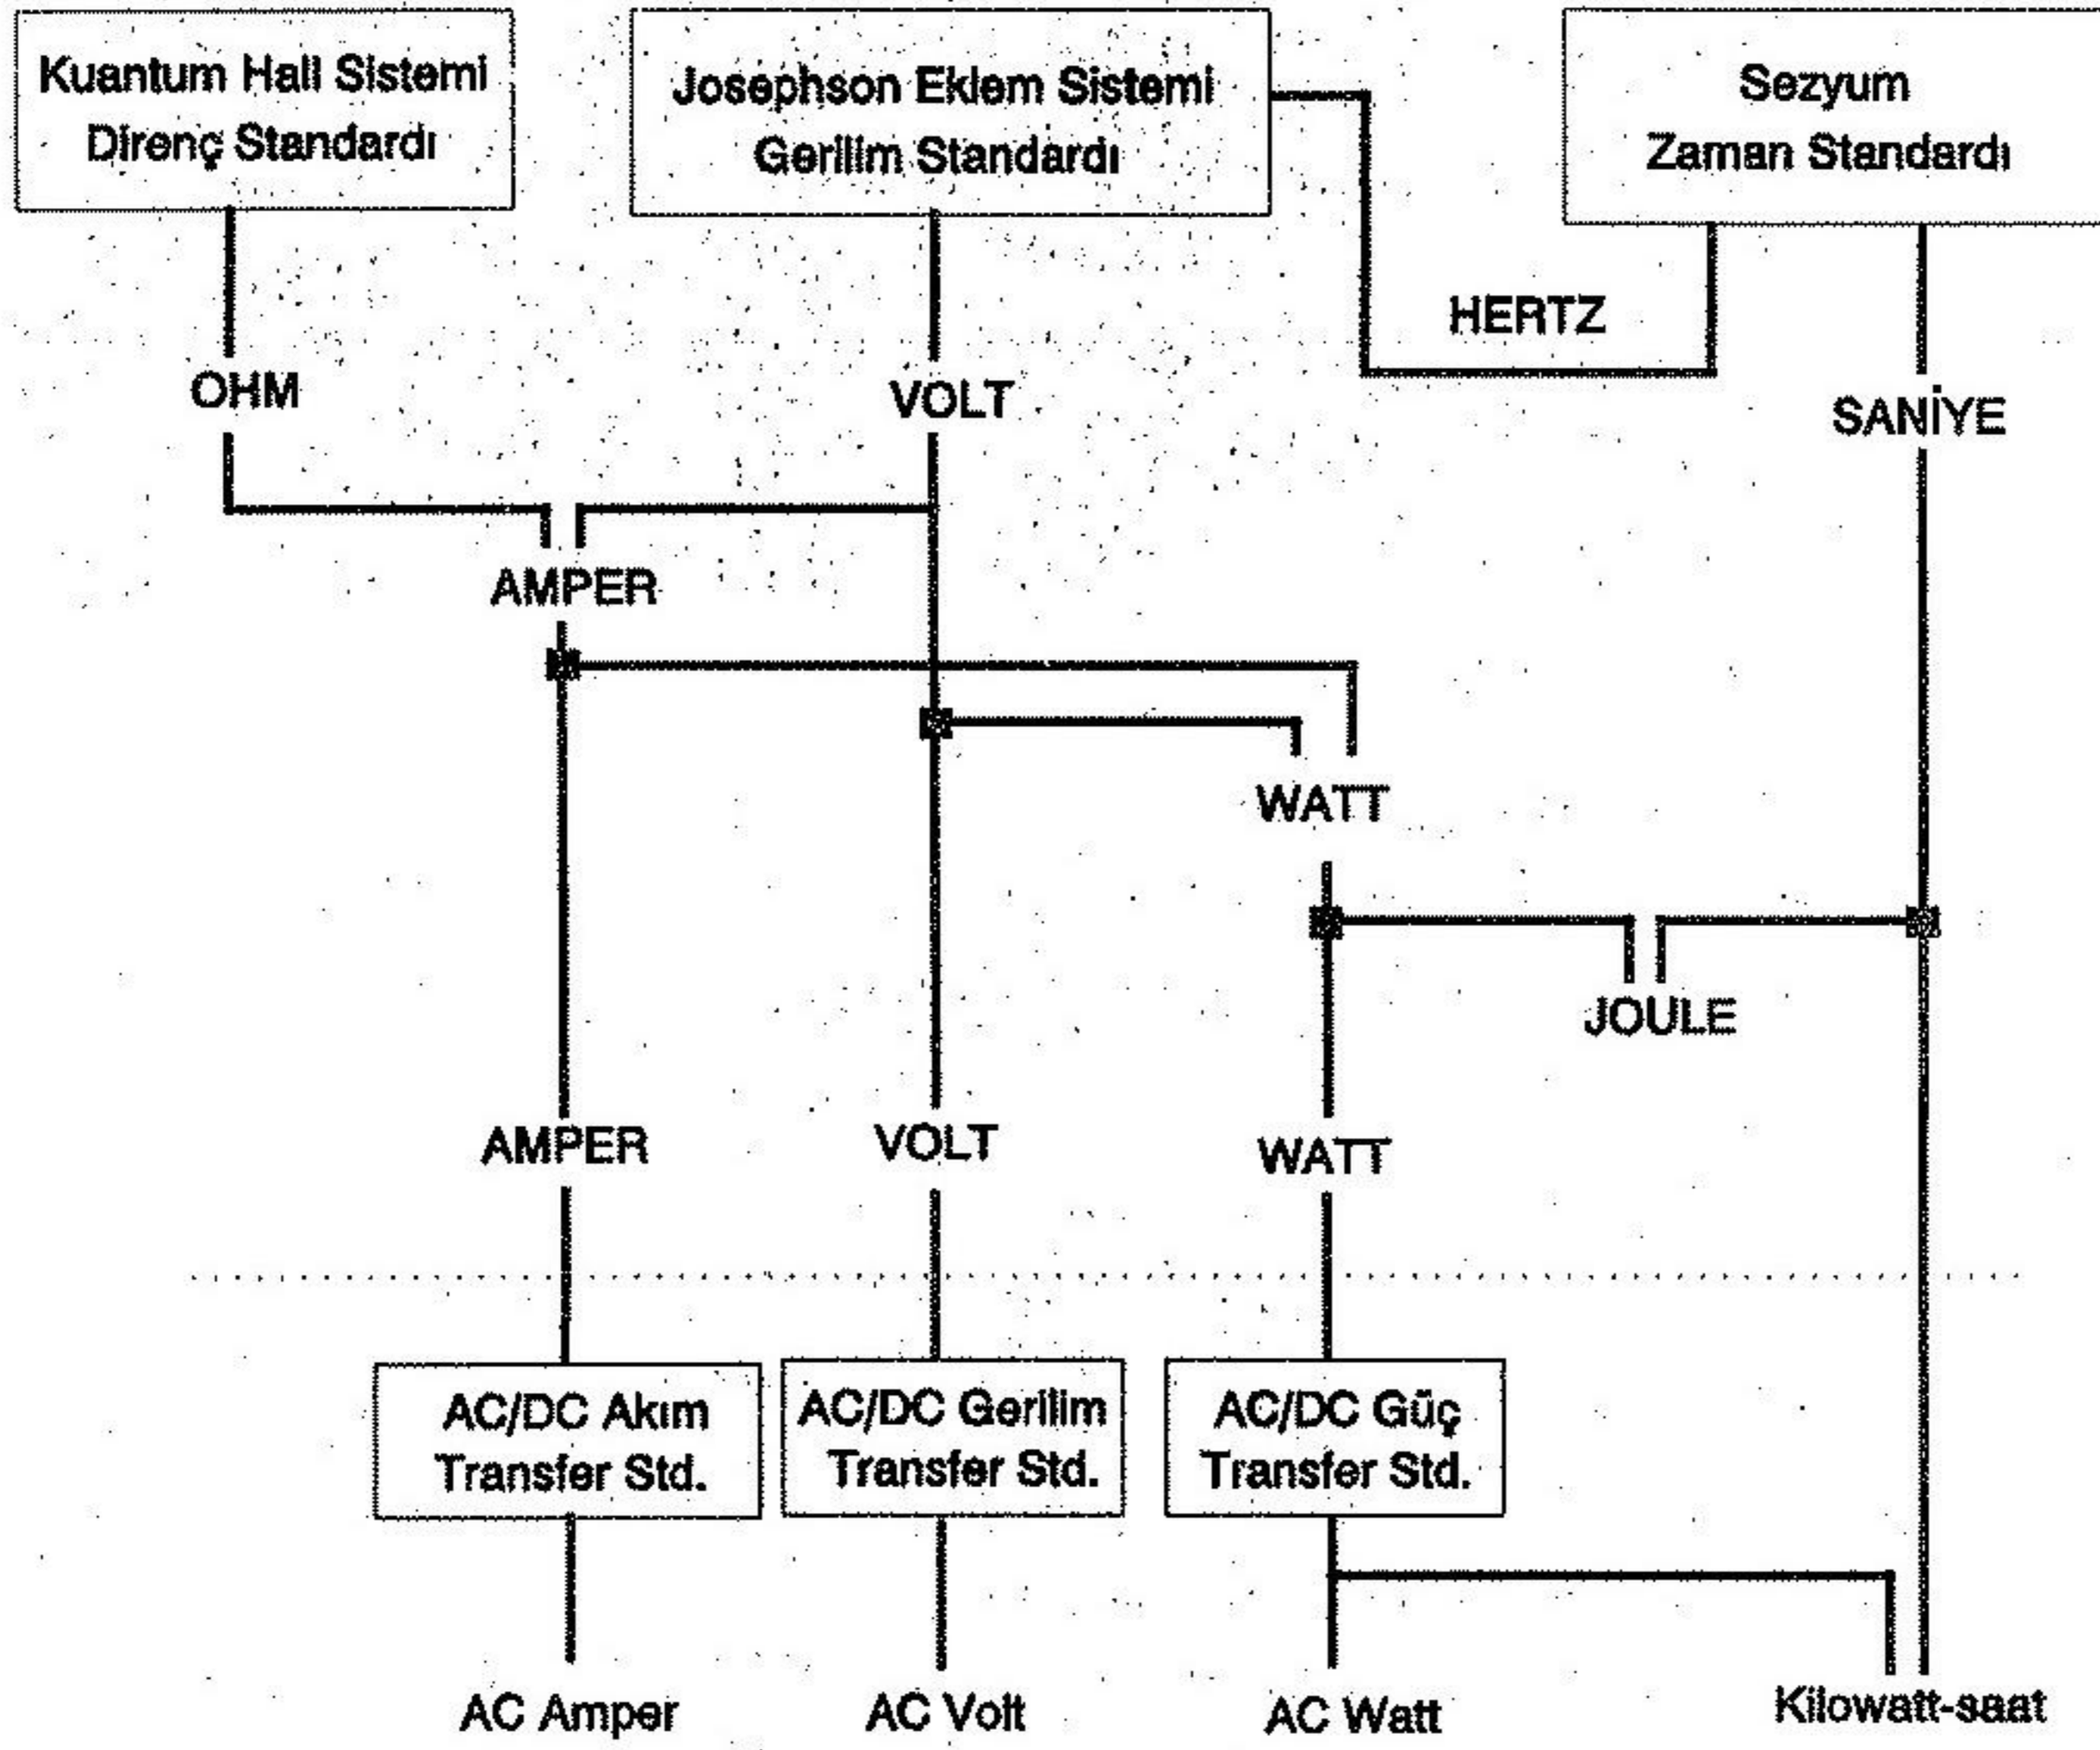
Kuantum Hall Sistemi Direnç Standardı

Josephson Eklem Sistemi Gerilim Standardı

Sezyum Zaman Standardı

HERTZ

OHM

VOLT

SANİYE

AMPER

WATT

JOULE

AMPER

VOLT

WATT

AC/DC Akım Transfer Std.

AC/DC Gerilim Transfer Std.

AC/DC Güç Transfer Std.

AC Amper

AC Volt

AC Watt

Kilowatt-saat